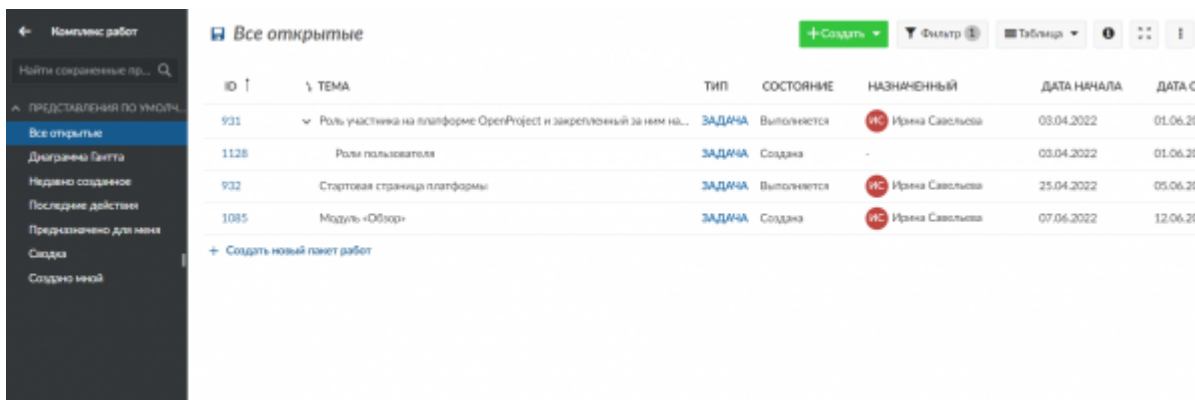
← Комплекс работ

Найти сохраненные пр...

ПРЕДСТАВЛЕНИЯ ПО УМОЛЧ...

Все открытые
Диаграмма Гантта
Недавно созданное
Последние действия
Предназначено для меня
Сводка
Создано мной

Все открытые

+ Создать ▾ Фильтр 1 Таблица ▾

| ID ↑ | ТЕМА | ТИП | СОСТОЯНИЕ | НАЗНАЧЕННЫЙ | ДАТА НАЧАЛА | ДАТА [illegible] |
|---|---|---|---|---|---|---|
| 931 | Роль участника на платформе OpenProject и закрепленный за ним на... | ЗАДАЧА | Выполняется | ИС Ирина Савельева | 03.04.2022 | 01.06.2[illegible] |
| 1128 | Роли пользователя | ЗАДАЧА | Создана | - | 03.04.2022 | 01.06.2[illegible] |
| 932 | Стартовая страница платформы | ЗАДАЧА | Выполняется | ИС Ирина Савельева | 25.04.2022 | 05.06.2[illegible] |
| 1085 | Модуль «Обзор» | ЗАДАЧА | Создана | ИС Ирина Савельева | 07.06.2022 | 12.06.2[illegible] |

+ Создать новый пакет работ